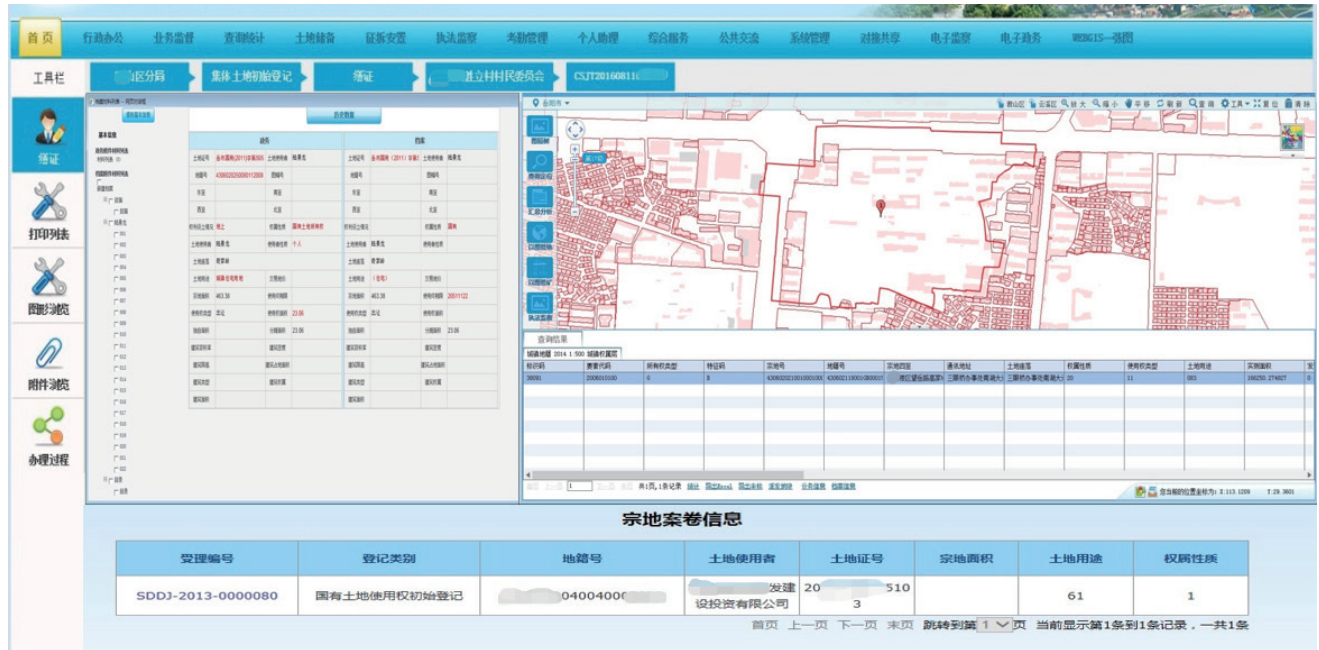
首页 行政办公 业务监督 查询统计 土地储备 征地安置 执法监察 考勤管理 个人助理 综合服务 公共交流 系统管理 对接共享 电子监察 电子政务 WEBGIS一张图

工具栏

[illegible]区分局 集体土地初始登记 缮证 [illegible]社村民委员会 CSJT20160811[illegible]

缮证

打印列表

图形浏览

附件浏览

办理过程

历史数据

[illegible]

查询结果

宗地案卷信息

| 受理编号 | 登记类别 | 地籍号 | 土地使用者 | 土地证号 | 宗地面积 | 土地用途 | 权属性质 |
|---|---|---|---|---|---|---|---|
| SDDJ-2013-0000080 | 国有土地使用权初始登记 | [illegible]04004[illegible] | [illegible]发建设投资有限公司 | 20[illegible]5103 | | 61 | 1 |

首页 上一页 下一页 末页 跳转到第 1 页 当前显示第1条到1条记录，一共1条